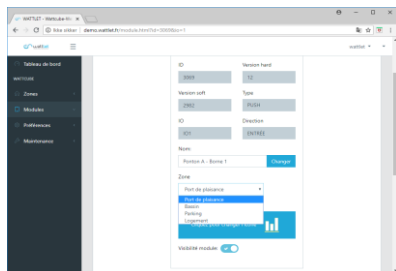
WATTLET - Watts.like W ×

Site sécurisé | demo.wattlet.fr/module.html?id=3909&sc=1

wattlet

wattlet

Tableau de bord

WATTMODULE

Zones

Modules

Préférences

Maintenance

ID
3909

Version hard
12

Version soft
2902

Type
PUSH

IO
101

Direction
ENTRÉE

Nom
Ponton A - Borne 1

Changer

Zone
Port de plaisance

Port de plaisance
Bassin
Parking
Logement

Visibilité module